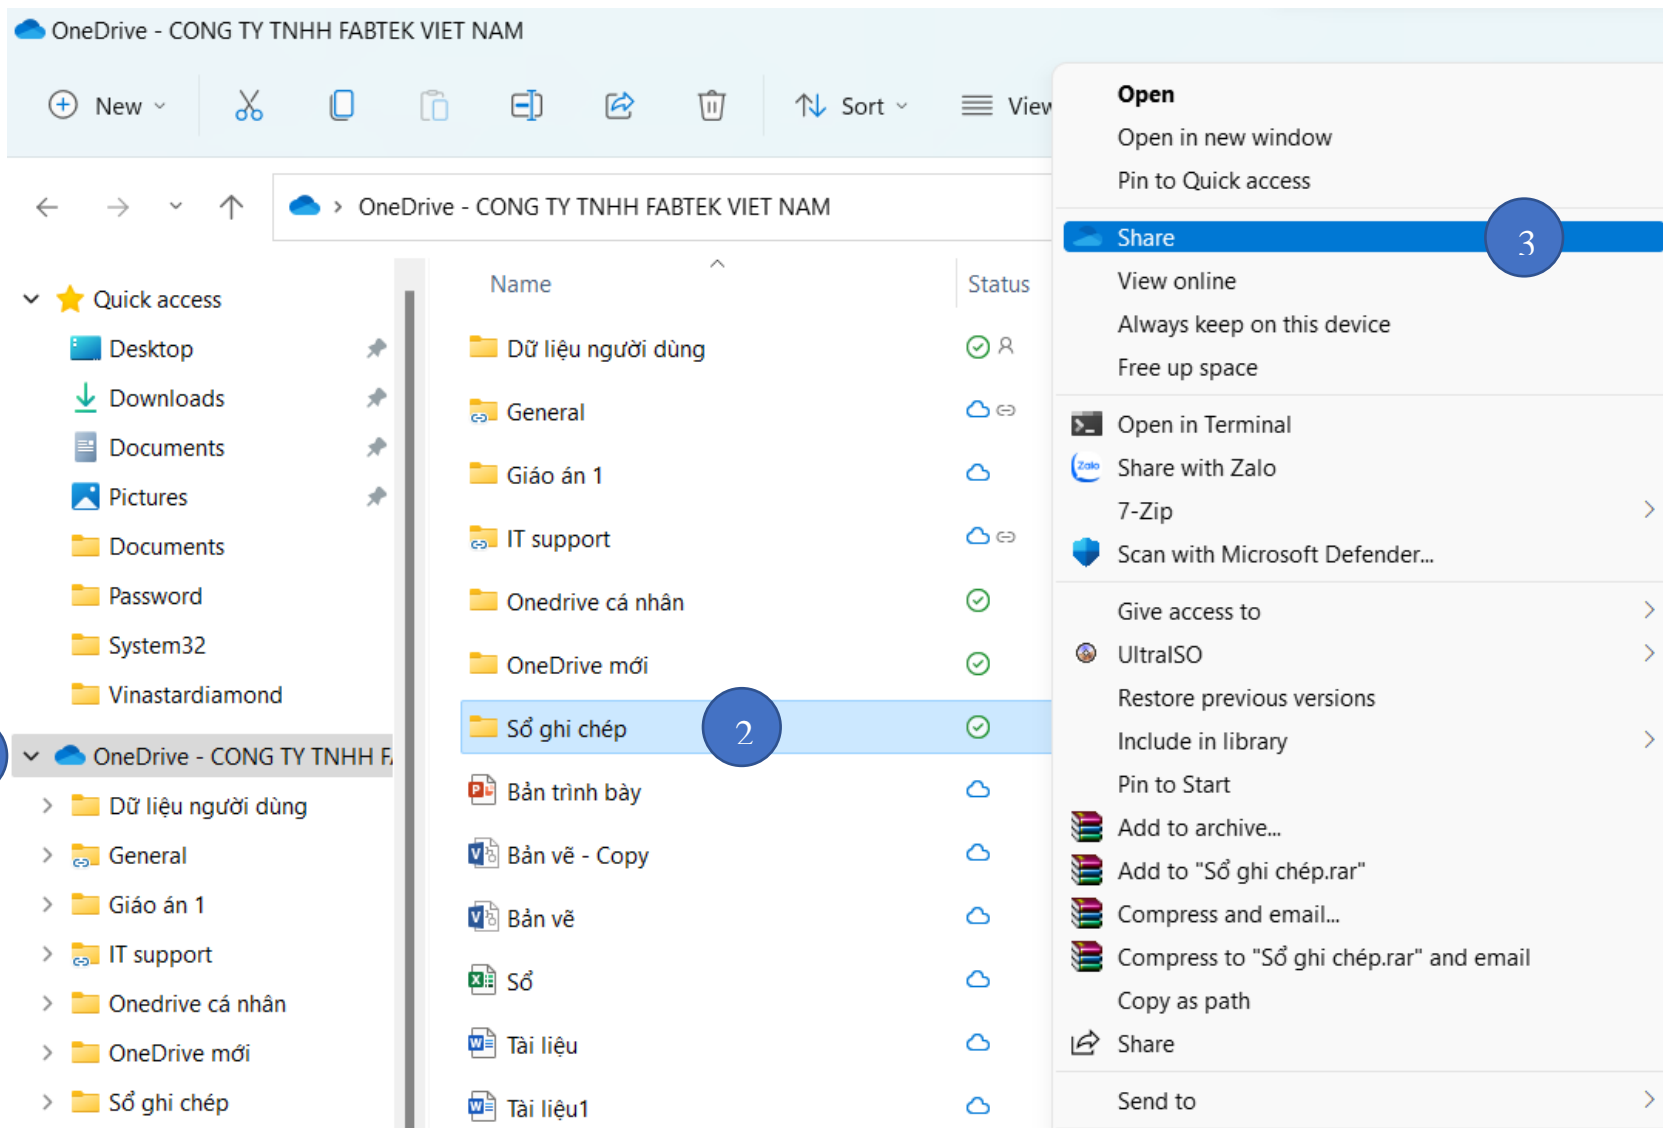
OneDrive - CONG TY TNHH FABTEK VIET NAM

New

Sort

View

OneDrive - CONG TY TNHH FABTEK VIET NAM

Quick access
Desktop
Downloads
Documents
Pictures
Documents
Password
System32
Vinastardiamond
OneDrive - CONG TY TNHH F
Dữ liệu người dùng
General
Giáo án 1
IT support
Onedrive cá nhân
OneDrive mới
Sổ ghi chép

Name
Status
Dữ liệu người dùng
General
Giáo án 1
IT support
Onedrive cá nhân
OneDrive mới
Sổ ghi chép
2
Bản trình bày
Bản vẽ - Copy
Bản vẽ
Sổ
Tài liệu
Tài liệu1

Open
Open in new window
Pin to Quick access
Share
3
View online
Always keep on this device
Free up space
Open in Terminal
Share with Zalo
7-Zip
Scan with Microsoft Defender...
Give access to
UltraISO
Restore previous versions
Include in library
Pin to Start
Add to archive...
Add to "Sổ ghi chép.rar"
Compress and email...
Compress to "Sổ ghi chép.rar" and email
Copy as path
Share
Send to